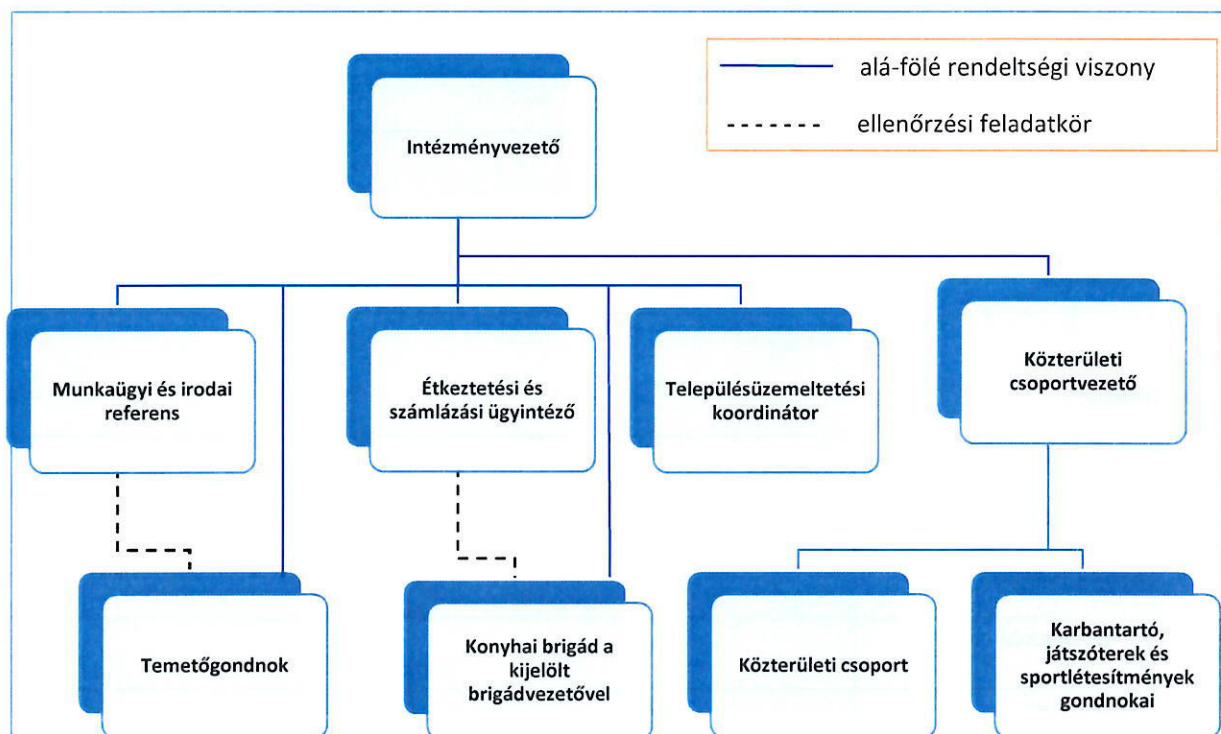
alá-fölé rendeltségi viszony

ellenőrzési feladatkör

Intézményvezető

Munkaügyi és irodai referens

Étkeztetési és számlázási ügyintéző

Településüzemeltetési koordinátor

Közterületi csoportvezető

Temetőgondnok

Konyhai brigád a kijelölt brigádvezetővel

Közterületi csoport

Karbantartó, játszóterek és sportlétesítmények gondnokai